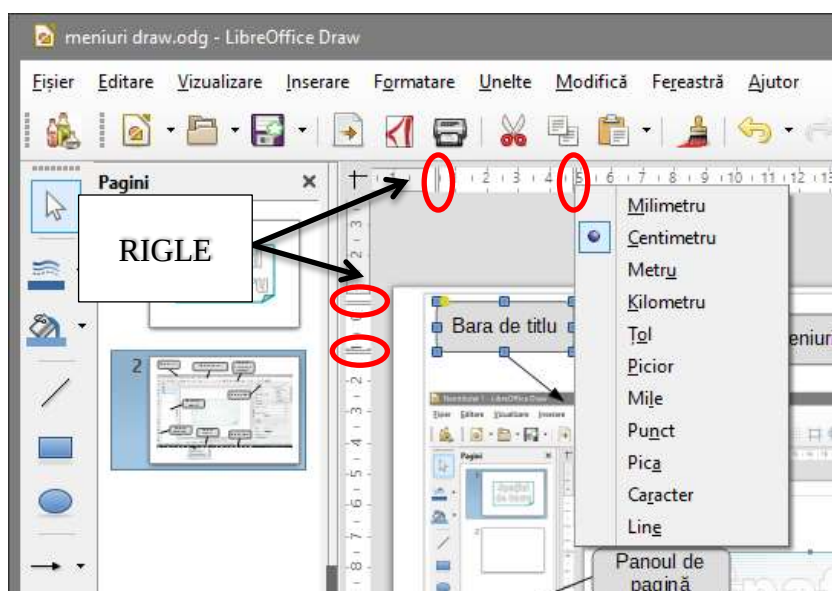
meniuri draw.odg - LibreOffice Draw

Fișier Editare Vizualizare Inserare Formatare Unelte Modifică Fereastră Ajutor

Pagini

RIGLE

Milimetru
Centimetru
Metru
Kilometru
Tol
Picior
Mile
Punct
Pica
Caracter
Line

Bara de titlu

meniu

2

Pagini

Panoul de pagină